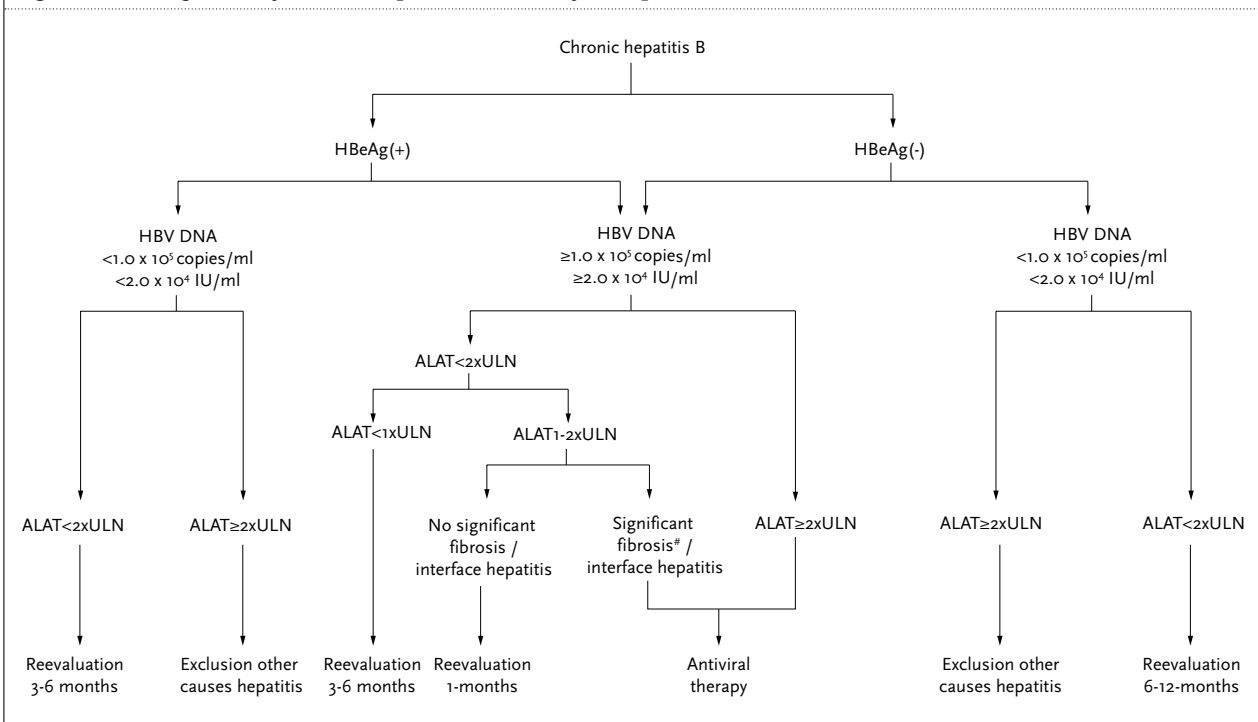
Chronic hepatitis B

HBeAg(+)

HBeAg(-)

HBV DNA
<1.0 x $10^5$ copies/ml
<2.0 x $10^4$ IU/ml

HBV DNA
≥1.0 x $10^5$ copies/ml
≥2.0 x $10^4$ IU/ml

HBV DNA
<1.0 x $10^5$ copies/ml
<2.0 x $10^4$ IU/ml

ALAT<2xULN

ALAT<1xULN

ALAT1-2xULN

ALAT<2xULN

ALAT≥2xULN

No significant fibrosis / interface hepatitis

Significant fibrosis# / interface hepatitis

ALAT≥2xULN

ALAT≥2xULN

ALAT<2xULN

Reevaluation 3-6 months

Exclusion other causes hepatitis

Reevaluation 3-6 months

Reevaluation 1-months

Antiviral therapy

Exclusion other causes hepatitis

Reevaluation 6-12-months